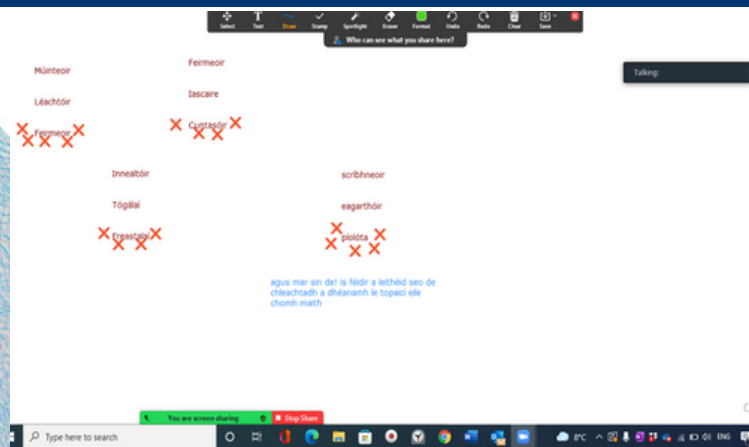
Select Text Draw Stamp Spotlight Eraser Format Undo Redo Clear Save

Who can see what you share here?

Talking:

Múinteoir

Léachtóir

Feirmeoir

Feirmeoir

Iascaire

Custaséir

Innealtóir

Tógálaí

Freastalaí

scríbhneoir

eagarthóir

píolóta

agus mar sin de! is féidir a leithéid seo de chleachtadh a dhéanamh le topaicí eile chomh maith

You are screen sharing

Stop Share

Type here to search

8°C ENG